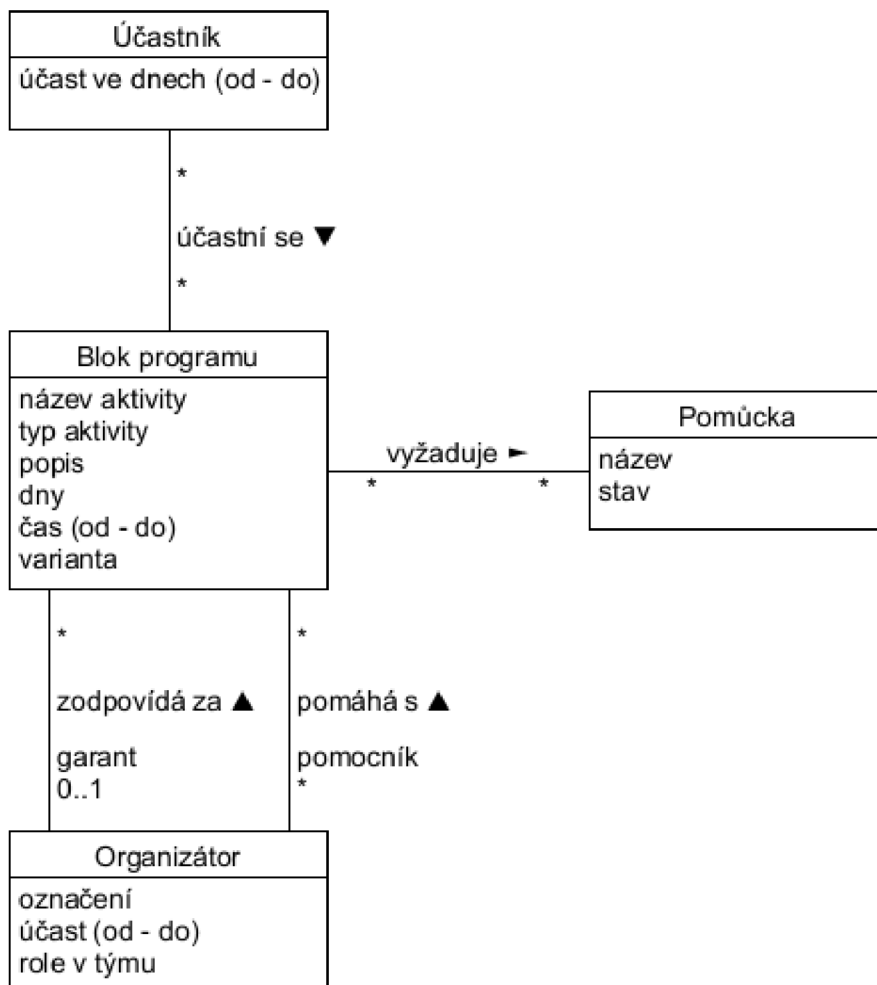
Účastník
účast ve dnech (od - do)

*
účastní se ▼
*

Blok programu
název aktivity
typ aktivity
popis
dny
čas (od - do)
varianta

vyžaduje ►
*
*

Pomůcka
název
stav

*
zodpovídá za ▲
garant
0..1

*
pomáhá s ▲
pomocník
*

Organizátor
označení
účast (od - do)
role v týmu